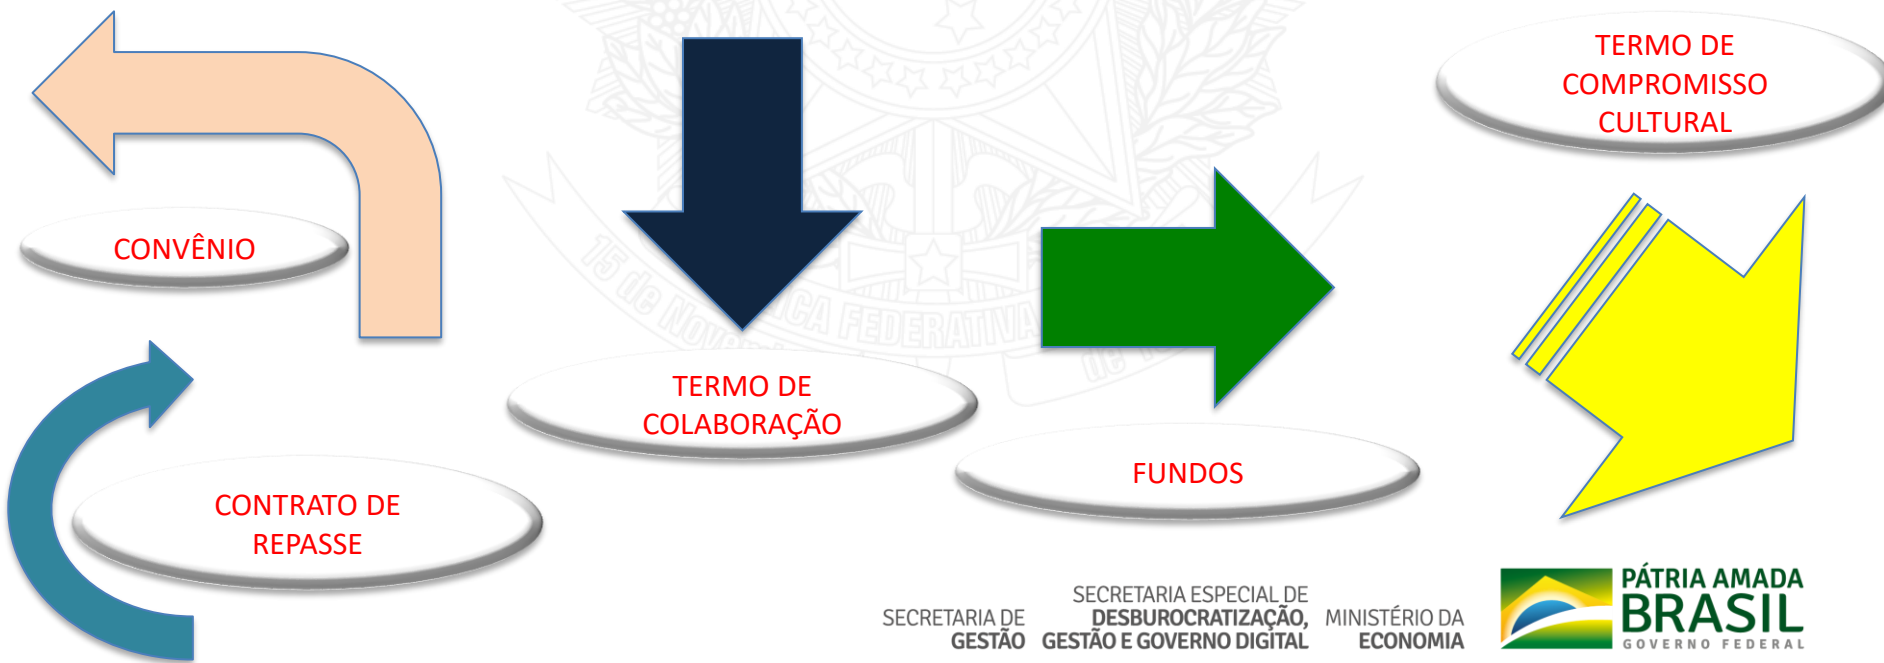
TERMO DE COMPROMISSO CULTURAL

CONVÊNIO

TERMO DE COLABORAÇÃO

FUNDOS

CONTRATO DE REPASSE

SECRETARIA DE GESTÃO

SECRETARIA ESPECIAL DE DESBUROCRATIZAÇÃO, GESTÃO E GOVERNO DIGITAL

MINISTÉRIO DA ECONOMIA

PÁTRIA AMADA BRASIL GOVERNO FEDERAL